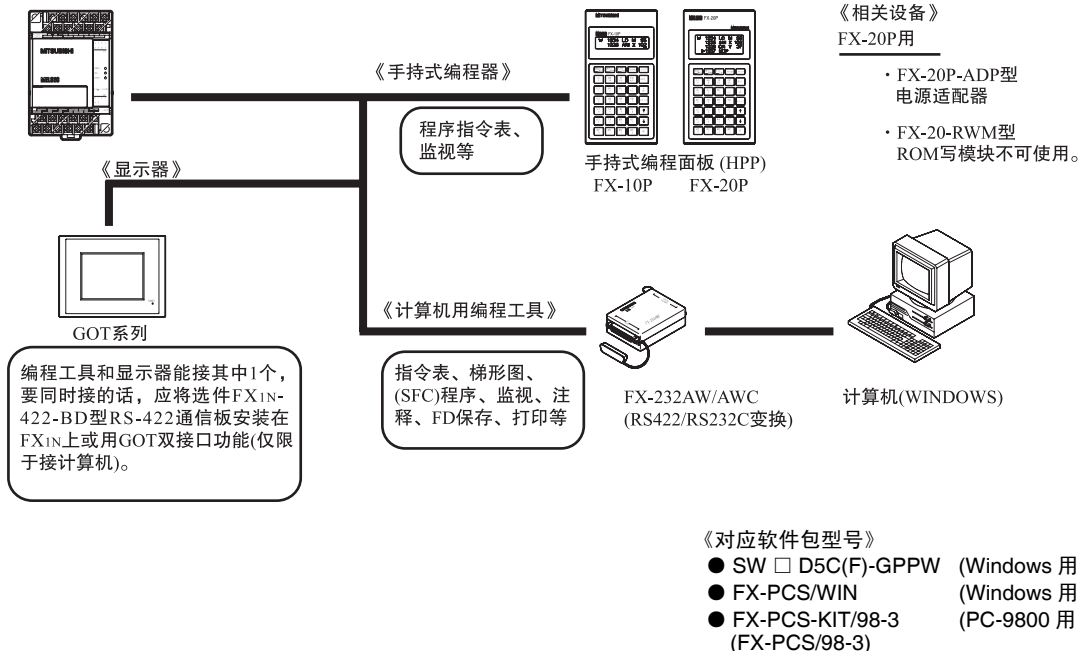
MITSUBISHI

《手持式编程器》

程序指令表、监视等

手持式编程面板 (HPP)
FX-10P　FX-20P

《相关设备》
FX-20P用

・FX-20P-ADP型电源适配器

・FX-20-RWM型 ROM写模块不可使用。

《显示器》

GOT系列

编程工具和显示器能接其中1个，要同时接的话，应将选件FX1N-422-BD型RS-422通信板安装在FX1N上或用GOT双接口功能(仅限于接计算机)。

《计算机用编程工具》

指令表、梯形图、(SFC)程序、监视、注释、FD保存、打印等

FX-232AW/AWC
(RS422/RS232C变换)

计算机(WINDOWS)

《对应软件包型号》
● SW □ D5C(F)-GPPW　(Windows 用
● FX-PCS/WIN　(Windows 用
● FX-PCS-KIT/98-3　(PC-9800 用
(FX-PCS/98-3)